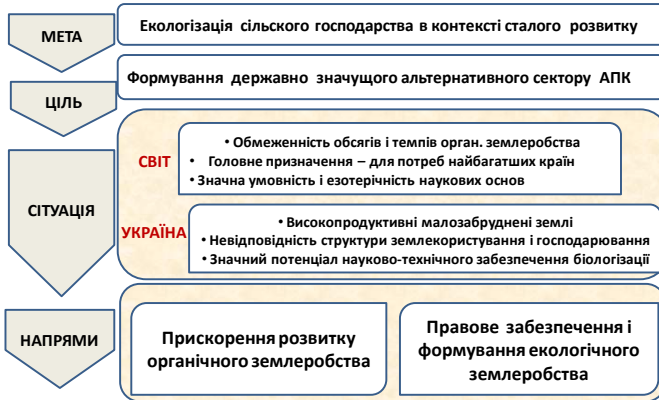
МЕТА

Екологізація сільського господарства в контексті сталого розвитку

Формування державно значущого альтернативного сектору АПК

ЦІЛЬ

СИТУАЦІЯ

СВІТ

• Обмеженність обсягів і темпів орган. землеробства
• Головне призначення – для потреб найбагатших країн
• Значна умовність і езотеричність наукових основ

УКРАЇНА

• Високопродуктивні малозабруднені землі
• Невідповідність структури землекористування і господарювання
• Значний потенціал науково-технічного забезпечення біологізації

НАПРЯМИ

Прискорення розвитку органічного землеробства

Правове забезпечення і формування екологічного землеробства